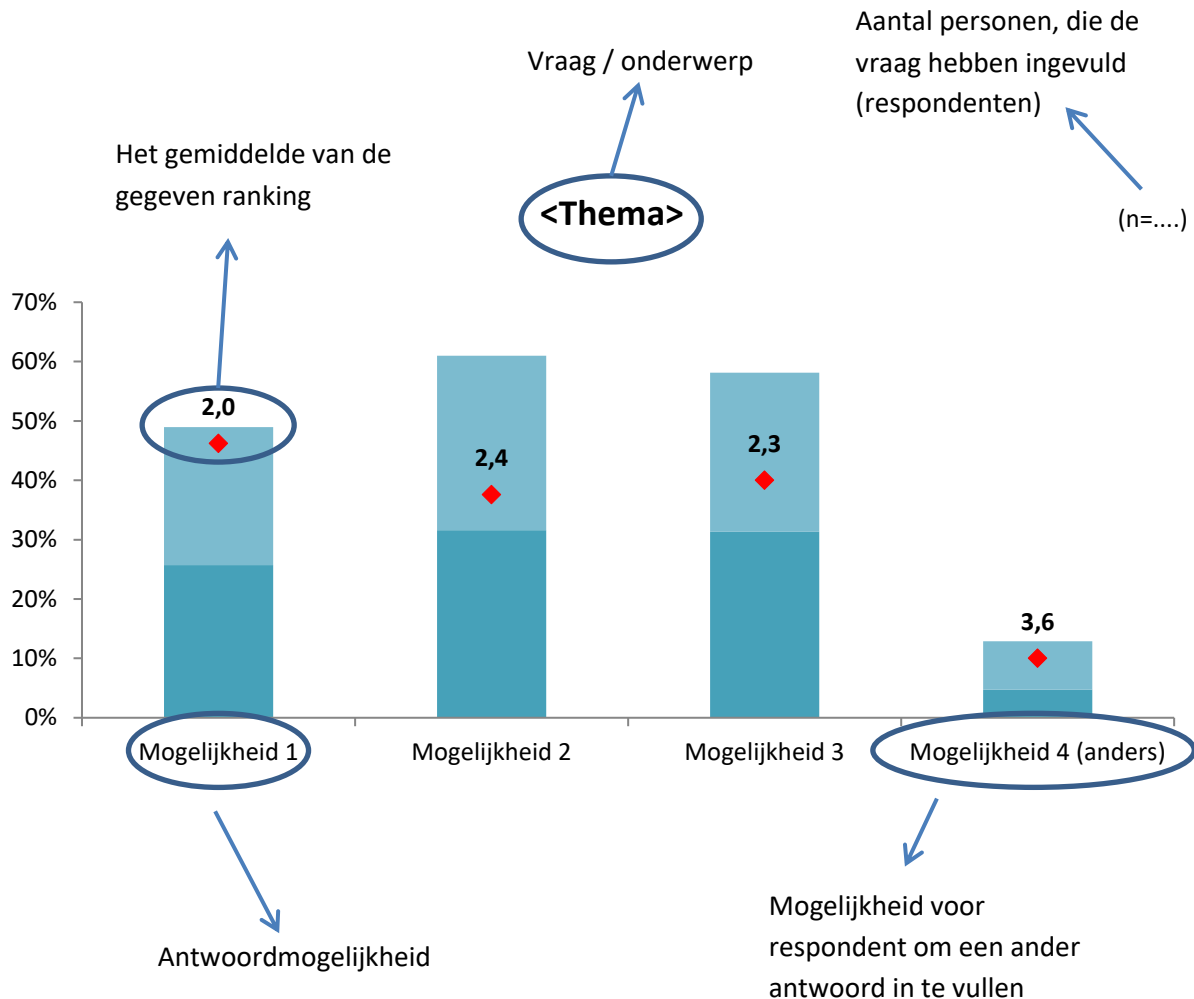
Aantal personen, die de vraag hebben ingevuld (respondenten)

Vraag / onderwerp

Het gemiddelde van de gegeven ranking

<Thema>

(n=....)

70%
60%
50%
40%
30%
20%
10%
0%

2,0
2,4
2,3
3,6

Mogelijkheid 1
Mogelijkheid 2
Mogelijkheid 3
Mogelijkheid 4 (anders)

Antwoordmogelijkheid

Mogelijkheid voor respondent om een ander antwoord in te vullen